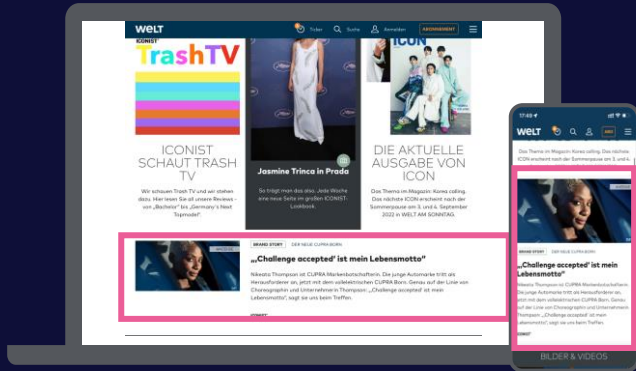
WELT

Ticker Suche Anmelden ABONNEMENT

ICONIST

TrashTV

ICONIST SCHAUT TRASH TV

Wir schauen Trash TV und wir stehen dazu. Hier lesen Sie all unsere Reviews – von „Bachelor" bis „Germany's Next Topmodel".

Jasmine Trinca in Prada

So trägt man das also. Jede Woche eine neue Seite im großen ICONIST-Lookbook.

ICON

DIE AKTUELLE AUSGABE VON ICON

Das Thema im Magazin: Korea calling. Das nächste ICON erscheint nach der Sommerpause am 3. und 4. September 2022 in WELT AM SONNTAG.

BRAND STORY DER NEUE CUPRA BORN

„Challenge accepted' ist mein Lebensmotto"

Nikeata Thompson ist CUPRA Markenbotschafterin. Die junge Automarke tritt als Herausforderer an, jetzt mit dem vollelektrischen CUPRA Born. Genau auf der Linie von Choreographin und Unternehmerin Thompson: „Challenge accepted' ist mein Lebensmotto", sagt sie uns beim Treffen.

ICONIST

17:49

WELT

ABO

Das Thema im Magazin: Korea calling. Das nächste ICON erscheint nach der Sommerpause am 3. und 4.

BRAND STORY DER NEUE CUPRA BORN

„Challenge accepted' ist mein Lebensmotto"

Nikeata Thompson ist CUPRA Markenbotschafterin. Die junge Automarke tritt als Herausforderer an, jetzt mit dem vollelektrischen CUPRA Born. Genau auf der Linie von Choreographin und Unternehmerin Thompson: „Challenge accepted' ist mein Lebensmotto", sagt sie uns beim Treffen.

BILDER & VIDEOS